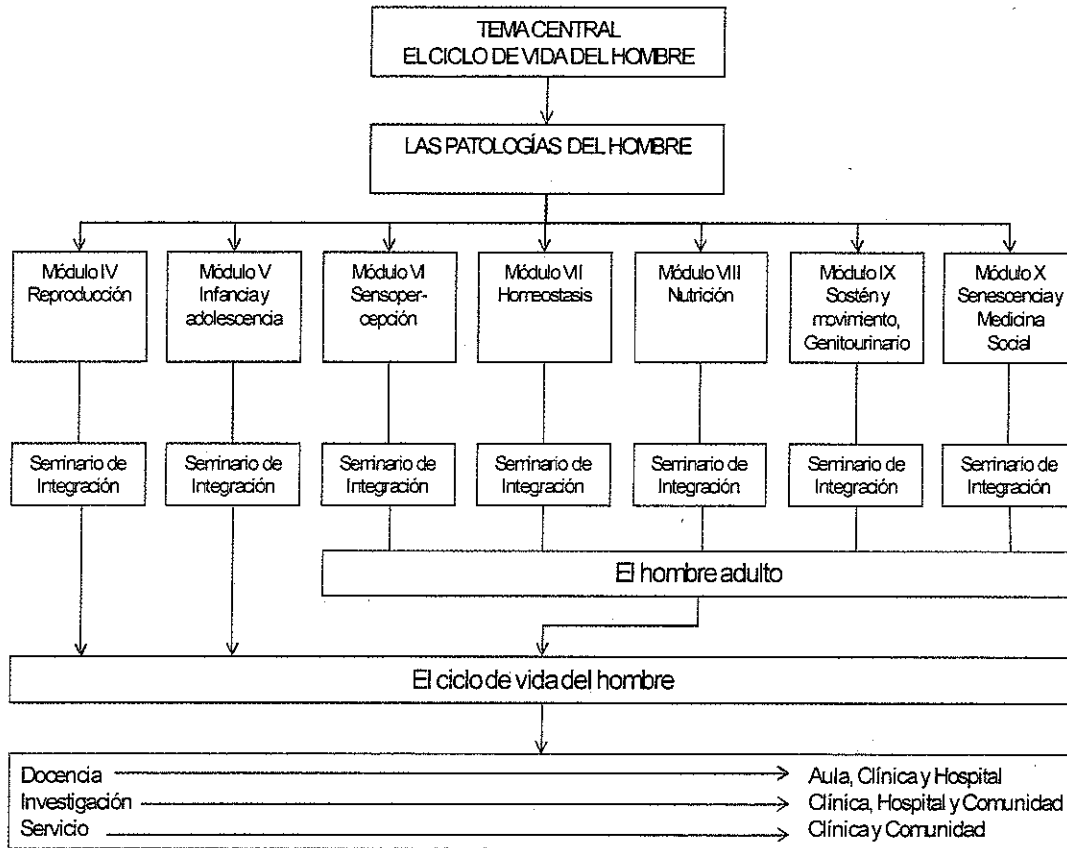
TEMA CENTRAL
EL CICLO DE VIDA DEL HOMBRE

LAS PATOLOGÍAS DEL HOMBRE

Módulo IV
Reproducción

Módulo V
Infancia y adolescencia

Módulo VI
Sensopercepción

Módulo VII
Homeostasis

Módulo VIII
Nutrición

Módulo IX
Sostén y movimiento, Genitourinario

Módulo X
Senescencia y Medicina Social

Seminario de Integración

Seminario de Integración

Seminario de Integración

Seminario de Integración

Seminario de Integración

Seminario de Integración

Seminario de Integración

El hombre adulto

El ciclo de vida del hombre

Docencia → Aula, Clínica y Hospital
Investigación → Clínica, Hospital y Comunidad
Servicio → Clínica y Comunidad